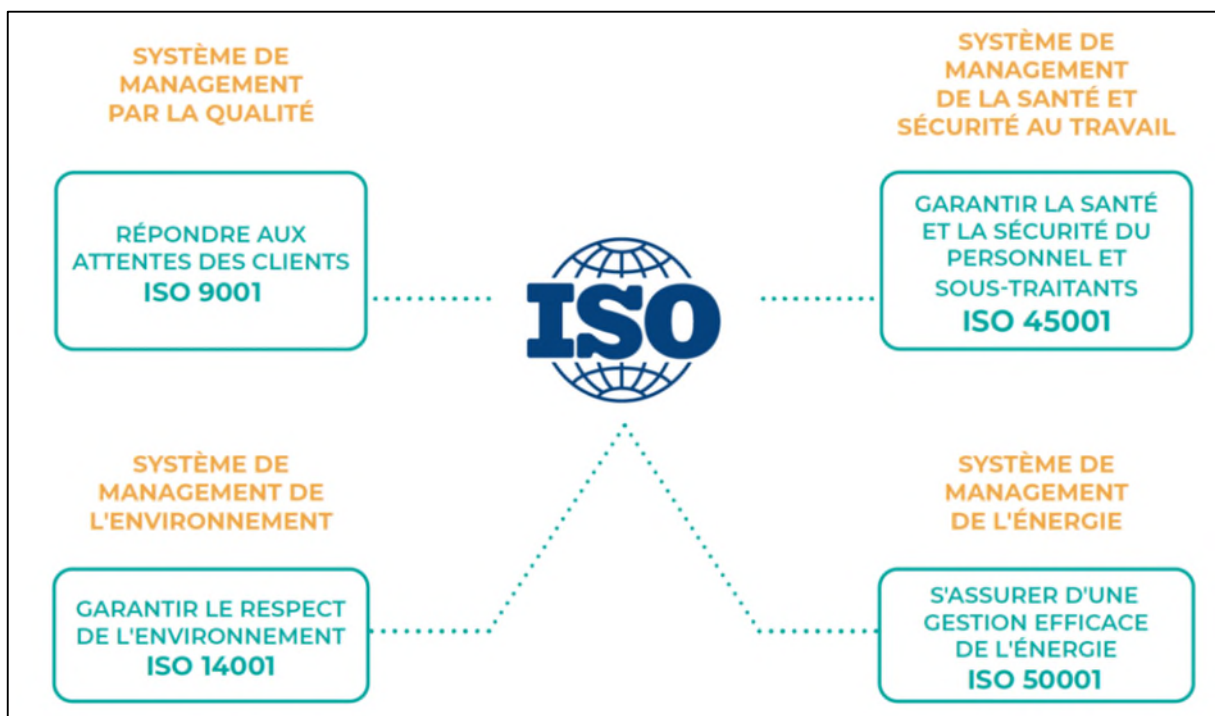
SYSTÈME DE MANAGEMENT PAR LA QUALITÉ

RÉPONDRE AUX ATTENTES DES CLIENTS
ISO 9001

SYSTÈME DE MANAGEMENT DE LA SANTÉ ET SÉCURITÉ AU TRAVAIL

GARANTIR LA SANTÉ ET LA SÉCURITÉ DU PERSONNEL ET SOUS-TRAITANTS
ISO 45001

ISO

SYSTÈME DE MANAGEMENT DE L'ENVIRONNEMENT

GARANTIR LE RESPECT DE L'ENVIRONNEMENT
ISO 14001

SYSTÈME DE MANAGEMENT DE L'ÉNERGIE

S'ASSURER D'UNE GESTION EFFICACE DE L'ÉNERGIE
ISO 50001